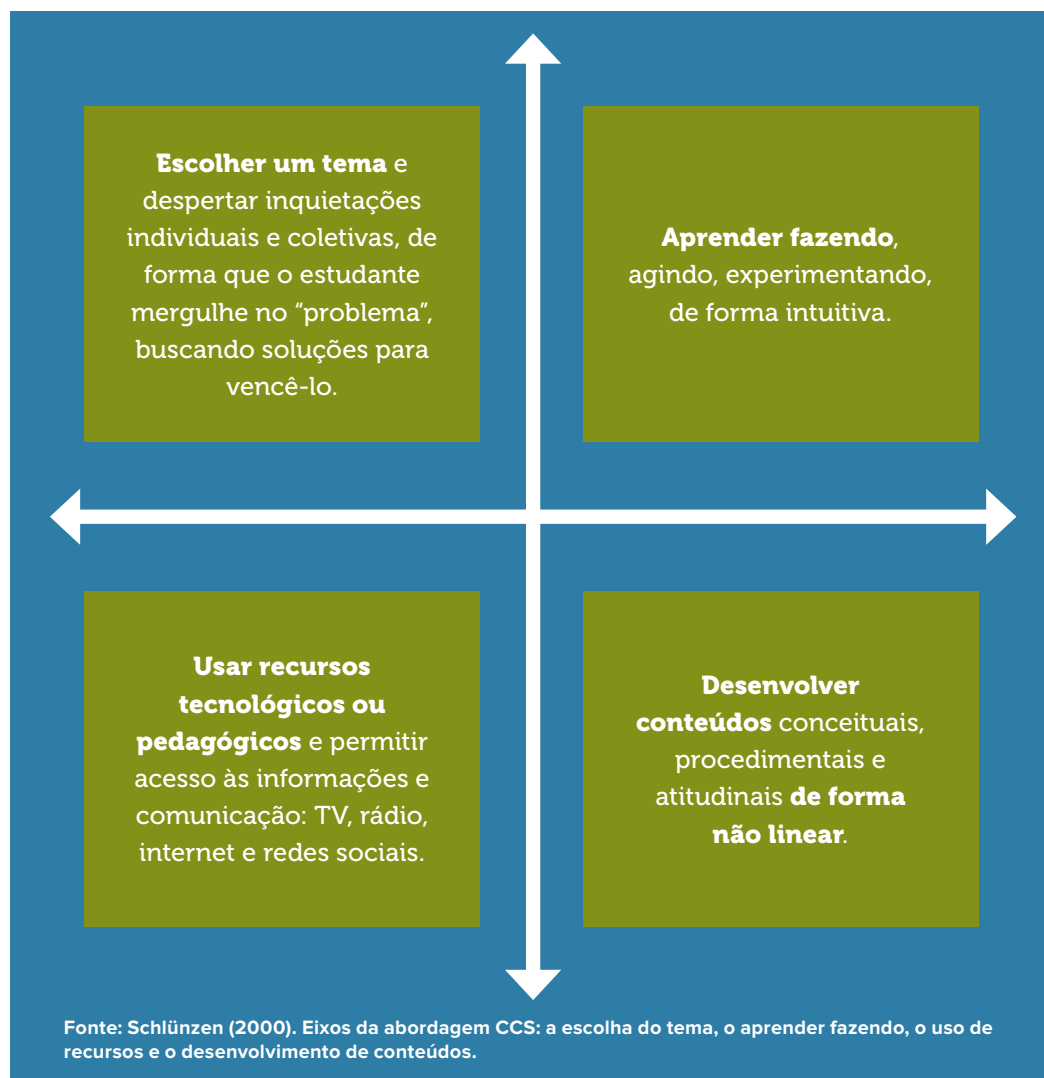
Escolher um tema e despertar inquietações individuais e coletivas, de forma que o estudante mergulhe no “problema”, buscando soluções para vencê-lo.

Aprender fazendo, agindo, experimentando, de forma intuitiva.

Usar recursos tecnológicos ou pedagógicos e permitir acesso às informações e comunicação: TV, rádio, internet e redes sociais.

Desenvolver conteúdos conceituais, procedimentais e atitudinais de forma não linear.

Fonte: Schlünzen (2000). Eixos da abordagem CCS: a escolha do tema, o aprender fazendo, o uso de recursos e o desenvolvimento de conteúdos.